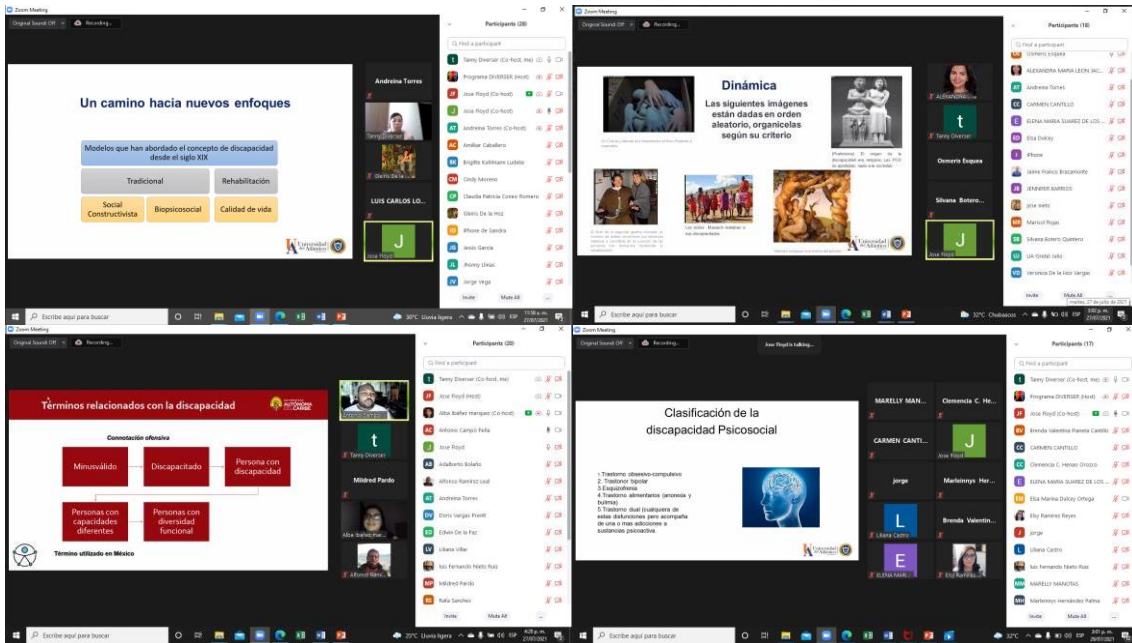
Zoom Meeting

Original Sound: Off Recording...

Un camino hacia nuevos enfoques

Modelos que han abordado el concepto de discapacidad desde el siglo XIX

Tradicional

Rehabilitación

Social Constructivista

Biopsicosocial

Calidad de vida

Universidad del Atlántico

Andreina Torres

Tanny Diverser

Dielfis De la Hoz

LUIS CARLOS LO...

J

Jose Floyd

Participants (20)

Find a participant

Tanny Diverser (Co-host, me)

Programa DIVERSER (Host)

Jose Floyd (Co-host)

Jose Floyd (Co-host)

Andreina Torres (Co-host)

Amilkar Caballero

Brigitte Kuhlmann Ludeña

Cindy Moreno

Claudia Patricia Cones Romero

Glenis De la Hoz

iPhone de Sandra

Jesús García

Jhonny Llinás

Jorge Vega

Invite

Mute All

...

Escribe aquí para buscar

30°C Lluvia ligera ESP 11:58 a. m. 27/07/2021

Zoom Meeting

Original Sound: Off Recording...

Dinámica

Las siguientes imágenes están dadas en orden aleatorio, organícelas según su criterio

Universidad del Atlántico

ALEXANDRA...

t

Tanny Diverser

Osmeris Esquea

Silvana Botero...

J

Jose Floyd

Participants (18)

Find a participant

Osmeris Esquea

ALEXANDRA MARIA LEON JAC...

Andreina Torres

CARMEN CANTILLO

ELENA MARIA SUAREZ DE LOS...

Elsa Dulcey

iPhone

Jaime Franco Bracamonte

JENNIFER BARRIOS

jose nieto

Marisol Rojas

Silvana Botero Quintero

UA Gindel Jalio

Veronica De la Hoz Vargas

Invite

Mute All

martes, 27 de julio de 2021

Escribe aquí para buscar

32°C Chubascos 3:02 p. m. 27/07/2021

Zoom Meeting

Original Sound: Off Recording...

Términos relacionados con la discapacidad

UNIVERSIDAD AUTÓNOMA DEL CARIBE

Connotación ofensiva

Minusválido

Discapacitado

Persona con discapacidad

Personas con capacidades diferentes

Personas con diversidad funcional

Término utilizado en México

Antonio Campo...

t

Tanny Diverser

Mildred Pardo

Alba Ibáñez mar...

Alfonso Ramí...

Participants (20)

Find a participant

Tanny Diverser (Co-host, me)

Jose Floyd (Host)

Alba Ibáñez marquez (Co-host)

Antonio Campo Peña

Jose Floyd

Adalberto Bolaño

Alfonso Ramírez Leal

Andreina Torres

Doris Vargas Pinilli

Edwin De la Paz

Liliana Villar

luis Fernando Nieto Ruiz

Mildred Pardo

Rafa Sanchez

Invite

Mute All

...

Escribe aquí para buscar

25°C Lluvia ligera ESP 4:28 p. m. 27/07/2021

Zoom Meeting

Original Sound: Off Recording...

Jose Floyd's talking...

Clasificación de la discapacidad Psicosocial

1.Trastorno obsesivo-compulsivo
2. Trastorno bipolar
3.Esquizofrenia
4.Trastorno alimentarios (anorexia y bulimia)
5.Trastorno dual (cualquiera de estas disfunciones pero acompaña de una o mas adicciones a sustancias psicoactiva.

Universidad del Atlántico

MARELLY MAN...

Clemencia C. He...

CARMEN CANTI...

J

Jose Floyd

jorge

Marleinnys Her...

L

Liliana Castro

Brenda Valentin...

E

ELENA MARI...

Elsy Ramírez...

Participants (17)

Find a participant

Tanny Diverser (Co-host, me)

Programa DIVERSER (Host)

Jose Floyd (Co-host)

Brenda Valentina Pareda Cantillo

CARMEN CANTILLO

Clemencia C. Henao Orozco

ELENA MARIA SUAREZ DE LOS...

Elsa Marina Dulcey Ortega

Elsy Ramirez Reyes

jorge

Liliana Castro

luis Fernando Nieto Ruiz

MARELLY MANOTAS

Marleinnys Hernández Palma

Invite

Mute All

Escribe aquí para buscar

32°C ESP 3:01 p. m. 29/07/2021